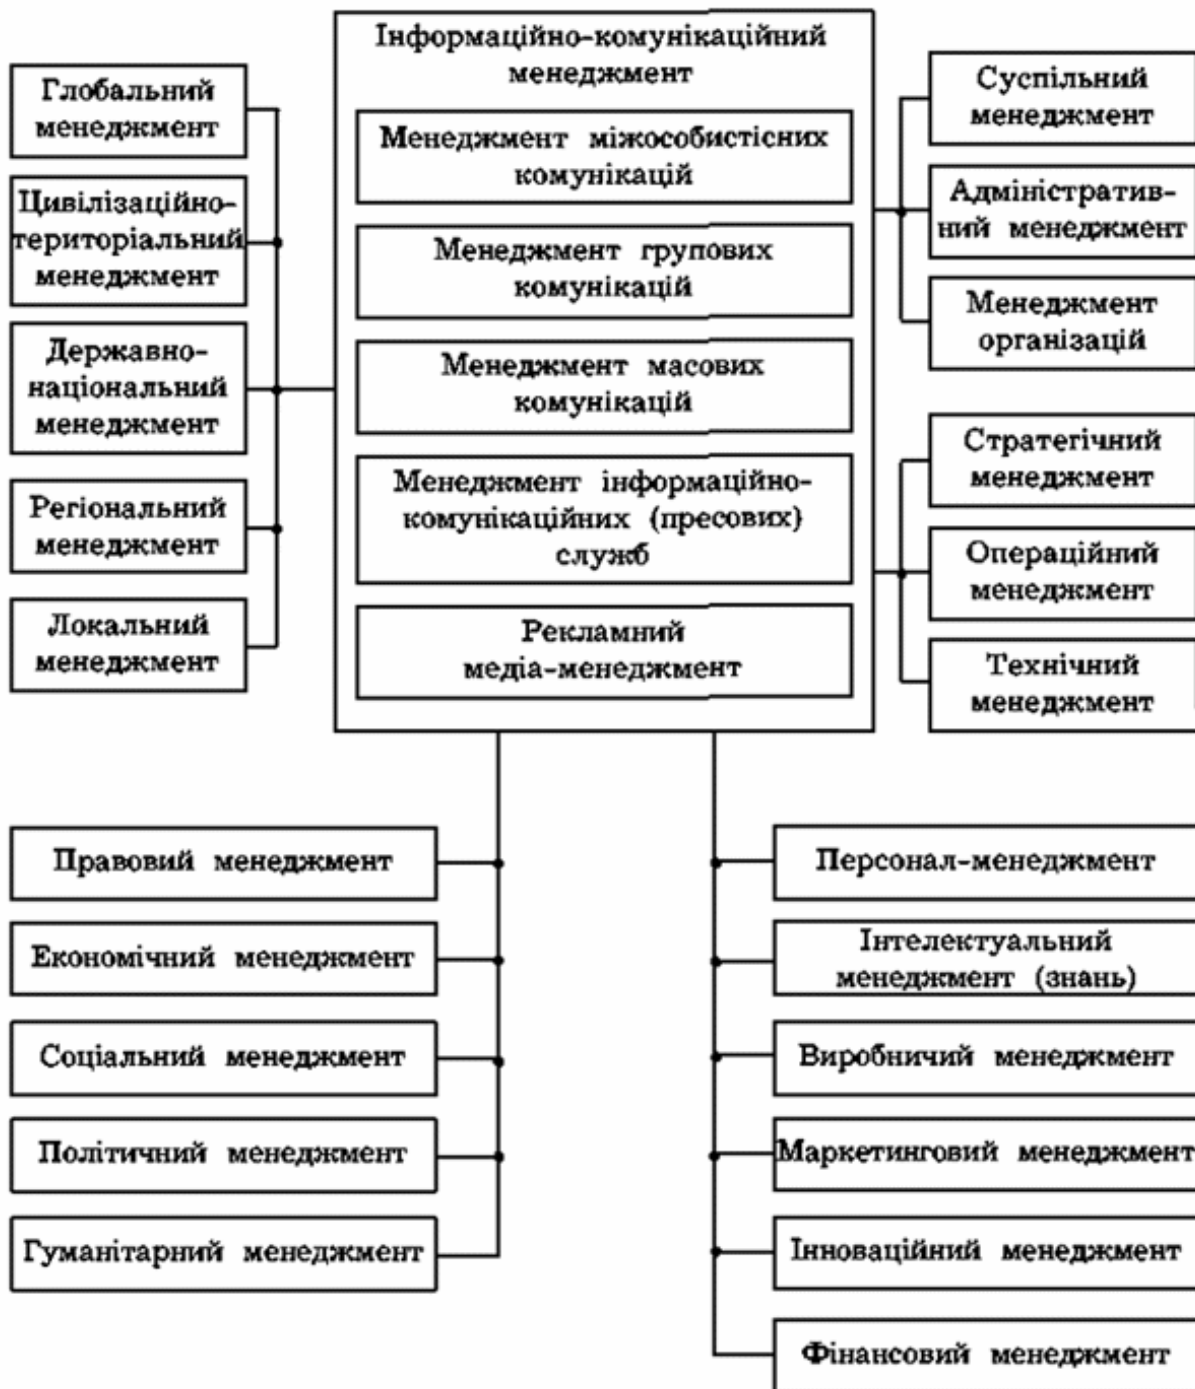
Інформаційно-комунікаційний менеджмент

Менеджмент міжособистісних комунікацій

Менеджмент групових комунікацій

Менеджмент масових комунікацій

Менеджмент інформаційно-комунікаційних (пресових) служб

Рекламний медіа-менеджмент

Глобальний менеджмент

Цивілізаційно-територіальний менеджмент

Державно-національний менеджмент

Регіональний менеджмент

Локальний менеджмент

Суспільний менеджмент

Адміністративний менеджмент

Менеджмент організацій

Стратегічний менеджмент

Операційний менеджмент

Технічний менеджмент

Правовий менеджмент

Економічний менеджмент

Соціальний менеджмент

Політичний менеджмент

Гуманітарний менеджмент

Персонал-менеджмент

Інтелектуальний менеджмент (знань)

Виробничий менеджмент

Маркетинговий менеджмент

Інноваційний менеджмент

Фінансовий менеджмент